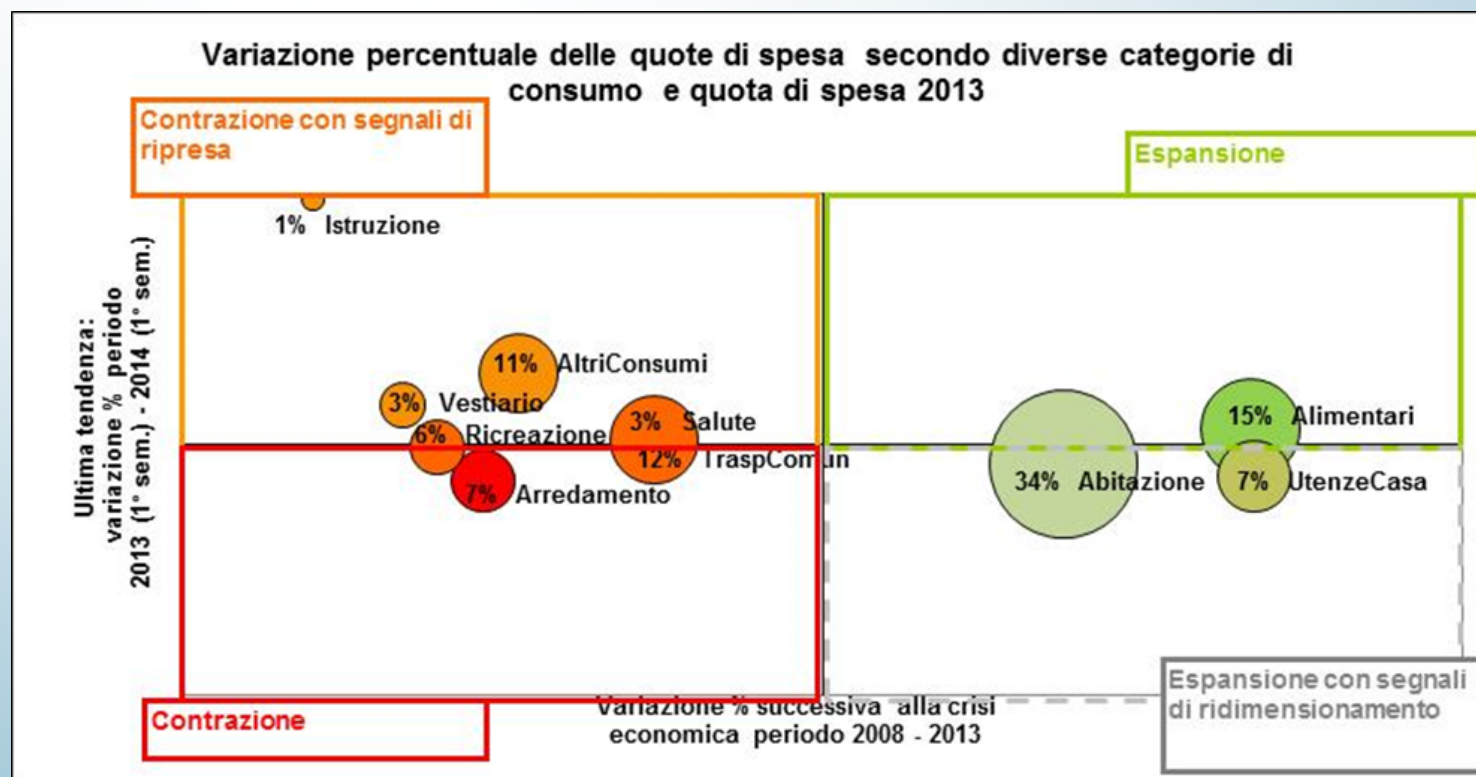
Variazione percentuale delle quote di spesa secondo diverse categorie di consumo e quota di spesa 2013

Contrazione con segnali di ripresa

Espansione

1% Istruzione

Ultima tendenza: variazione % periodo 2013 (1° sem.) - 2014 (1° sem.)

11% AltriConsumi

3% Vestiario

6% Ricreazione

3% Salute

12% TraspComun

7% Arredamento

15% Alimentari

34% Abitazione

7% UtenzeCasa

Variazione % successiva alla crisi economica periodo 2008 - 2013

Contrazione

Espansione con segnali di ridimensionamento